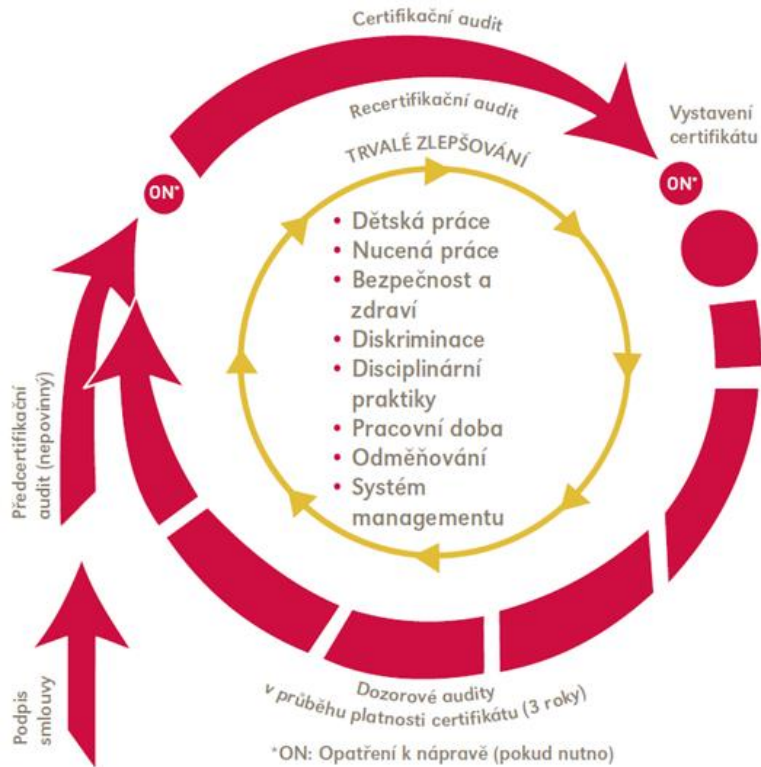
Certifikační audit

Recertifikační audit

Vystavení certifikátu

TRVALÉ ZLEPŠOVÁNÍ

ON*

ON*

• Dětská práce
• Nucená práce
• Bezpečnost a zdraví
• Diskriminace
• Disciplinární praktiky
• Pracovní doba
• Odměňování
• Systém managementu

Předcertifikační audit (nepovinný)

Podpis smlouvy

Dozorové audity v průběhu platnosti certifikátu (3 roky)

*ON: Opatření k nápravě (pokud nutno)